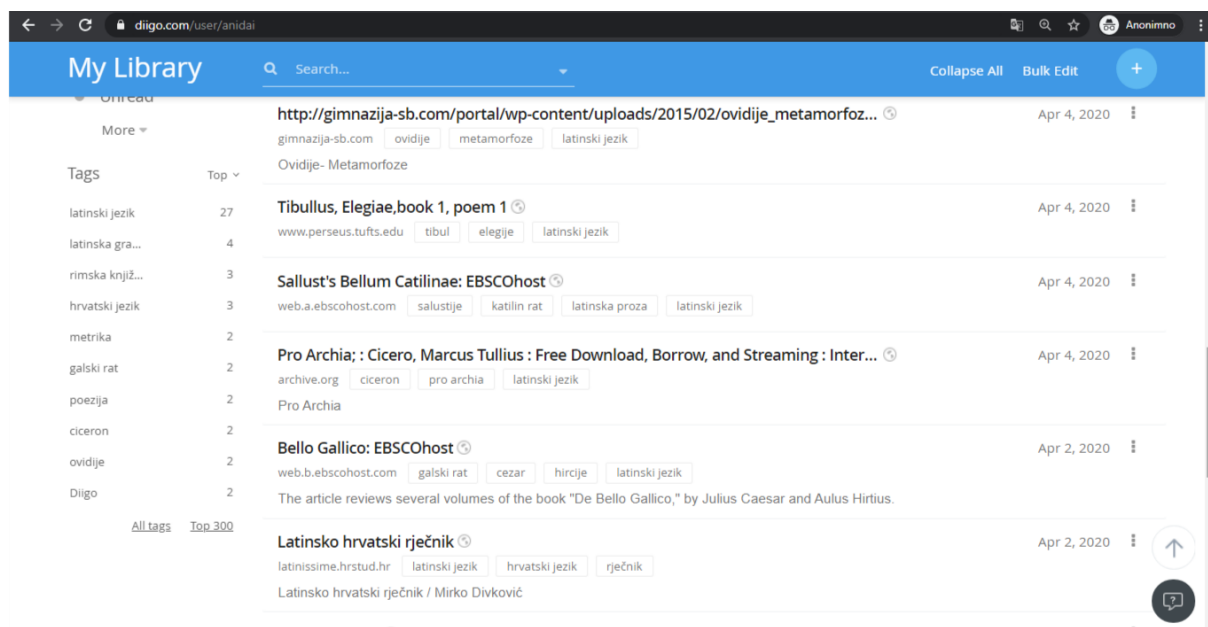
diigo.com/user/anidai

Anonimno

My Library

Search...

Collapse All Bulk Edit +

Unread

More

Tags Top

latinski jezik 27
latinska gra... 4
rimska knjiž... 3
hrvatski jezik 3
metrika 2
galski rat 2
poezija 2
ciceron 2
ovidije 2
Diigo 2

All tags Top 300

http://gimnazija-sb.com/portal/wp-content/uploads/2015/02/ovidije_metamorfoz...
gimnazija-sb.com ovidije metamorfoze latinski jezik
Ovidije- Metamorfoze
Apr 4, 2020

Tibullus, Elegiae,book 1, poem 1
www.perseus.tufts.edu tibul elegije latinski jezik
Apr 4, 2020

Sallust's Bellum Catilinae: EBSCOhost
web.a.ebscohost.com salustije katilin rat latinska proza latinski jezik
Apr 4, 2020

Pro Archia; : Cicero, Marcus Tullius : Free Download, Borrow, and Streaming : Inter...
archive.org ciceron pro archia latinski jezik
Pro Archia
Apr 4, 2020

Bello Gallico: EBSCOhost
web.b.ebscohost.com galski rat cezar hircije latinski jezik
The article reviews several volumes of the book "De Bello Gallico," by Julius Caesar and Aulus Hirtius.
Apr 2, 2020

Latinsko hrvatski rječnik
latinissime.hrstud.hr latinski jezik hrvatski jezik rječnik
Latinsko hrvatski rječnik / Mirko Divković
Apr 2, 2020